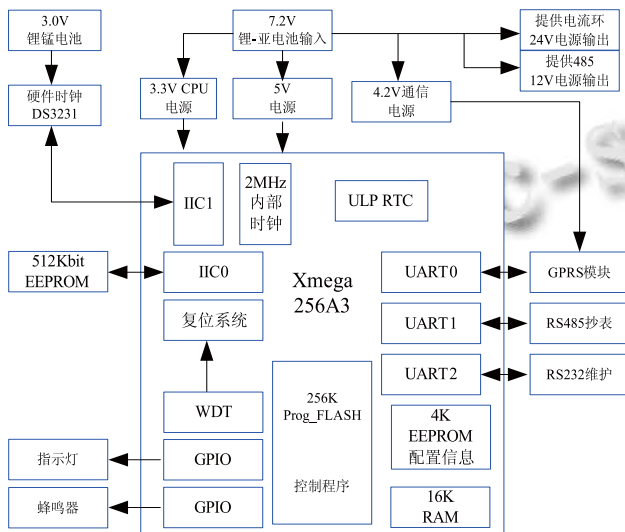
3.0V
锂锰电池

7.2V
锂-亚电池输入

提供电流环
24V电源输出

提供485
12V电源输出

硬件时钟
DS3231

3.3V CPU
电源

5V
电源

4.2V通信
电源

IIC1

2MHz
内部
时钟

ULP RTC

512Kbit
EEPROM

IIC0

Xmega
256A3

UART0

GPRS模块

复位系统

UART1

RS485抄表

UART2

RS232维护

256K
Prog_FLASH

控制程序

WDT

4K
EEPROM
配置信息

指示灯

GPIO

蜂鸣器

GPIO

16K
RAM